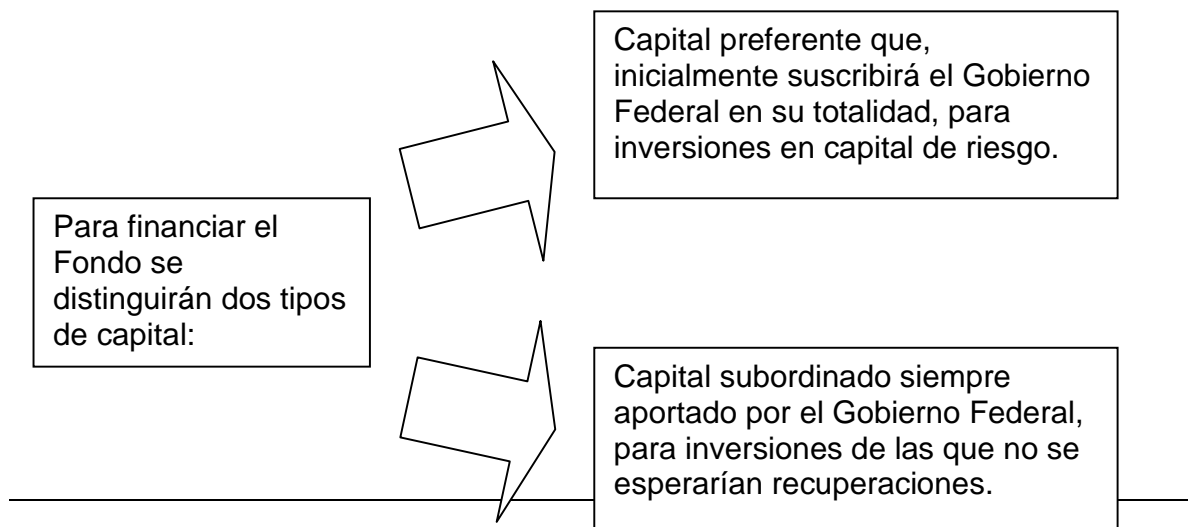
Para financiar el Fondo se distinguirán dos tipos de capital:

Capital preferente que, inicialmente suscribirá el Gobierno Federal en su totalidad, para inversiones en capital de riesgo.

Capital subordinado siempre aportado por el Gobierno Federal, para inversiones de las que no se esperarían recuperaciones.